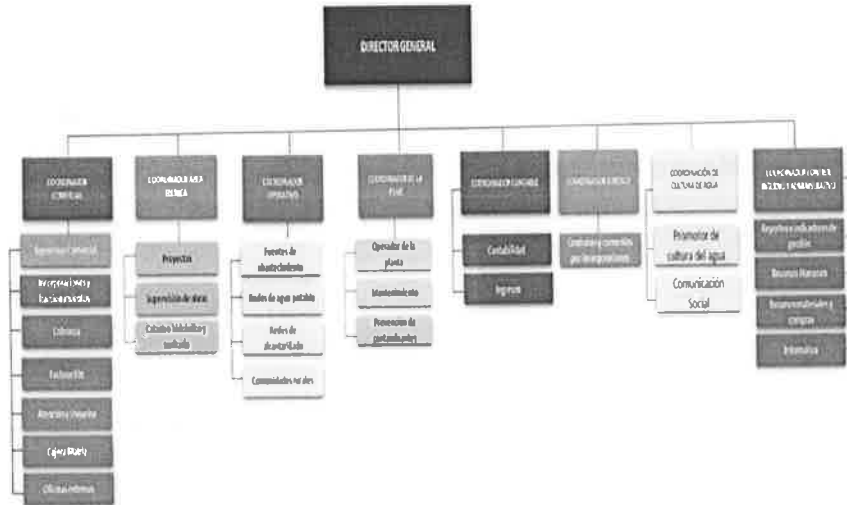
DIRECTOR GENERAL

COORDINACIÓN COMERCIAL

Supervisor Comercial

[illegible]

Cobranza

Facturación

Atención a Usuarios

Cajero Titular

Oficinas externas

COORDINACIÓN ÁREA TÉCNICA

Proyectos

Supervisión de obras

Catastro hidráulico y sanitario

COORDINACIÓN OPERATIVA

Fuentes de abastecimiento

Redes de agua potable

Redes de alcantarillado

Comunidades rurales

COORDINACIÓN DE LA PTAR

Operador de la planta

Mantenimiento

Prevención de contaminación

COORDINACIÓN CONTABLE

Contabilidad

Ingresos

COORDINACIÓN JURÍDICA

Contratos y convenios por incorporaciones

COORDINACIÓN DE CULTURA DE AGUA

Promotor de cultura del agua

Comunicación Social

COORDINACIÓN CONTROL INTERNO ADMINISTRATIVO

Reportes e indicadores de gestión

Recursos Humanos

Recursos materiales y compras

Informática